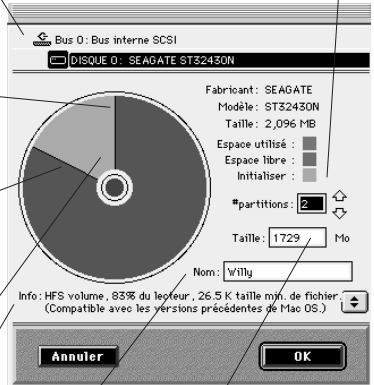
Bus 0: Bus interne SCSI

DISQUE 0: SEAGATE ST32430N

Fabricant: SEAGATE
Modèle: ST32430N
Taille: 2,096 MB

Espace utilisé:
Espace libre:
Initialiser:

#partitions: 2

Taille: 1729 Mo

Nom: Willy

Info: HFS volume, 83% du lecteur, 26.5 K taille min. de fichier. (Compatible avec les versions précédentes de Mac OS.)

Annuler

OK